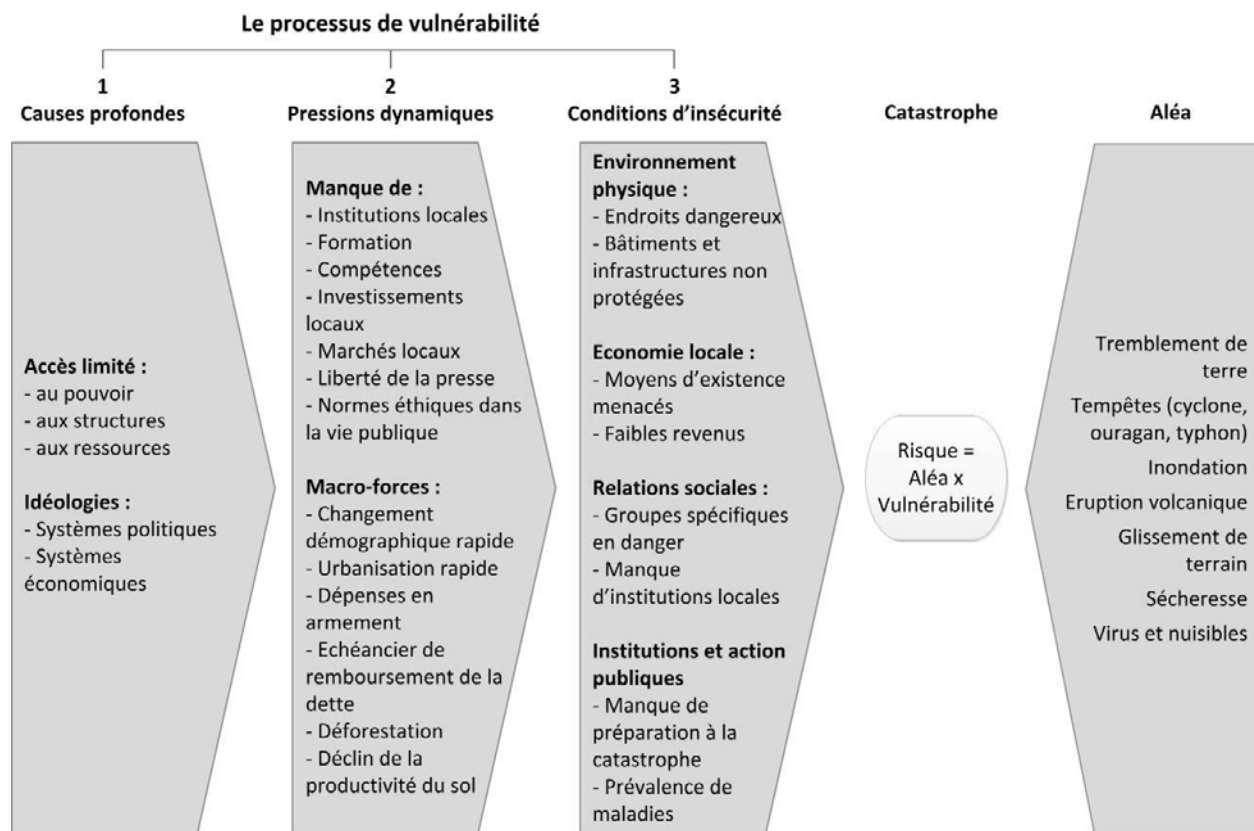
Le processus de vulnérabilité

1
Causes profondes

2
Pressions dynamiques

3
Conditions d'insécurité

Catastrophe

Aléa

Accès limité :
- au pouvoir
- aux structures
- aux ressources

Idéologies :
- Systèmes politiques
- Systèmes économiques

Manque de :
- Institutions locales
- Formation
- Compétences
- Investissements locaux
- Marchés locaux
- Liberté de la presse
- Normes éthiques dans la vie publique

Macro-forces :
- Changement démographique rapide
- Urbanisation rapide
- Dépenses en armement
- Echéancier de remboursement de la dette
- Déforestation
- Déclin de la productivité du sol

Environnement physique :
- Endroits dangereux
- Bâtiments et infrastructures non protégées

Economie locale :
- Moyens d'existence menacés
- Faibles revenus

Relations sociales :
- Groupes spécifiques en danger
- Manque d'institutions locales

Institutions et action publiques
- Manque de préparation à la catastrophe
- Prévalence de maladies

Risque = Aléa x Vulnérabilité

Tremblement de terre
Tempêtes (cyclone, ouragan, typhon)
Inondation
Eruption volcanique
Glissement de terrain
Sécheresse
Virus et nuisibles